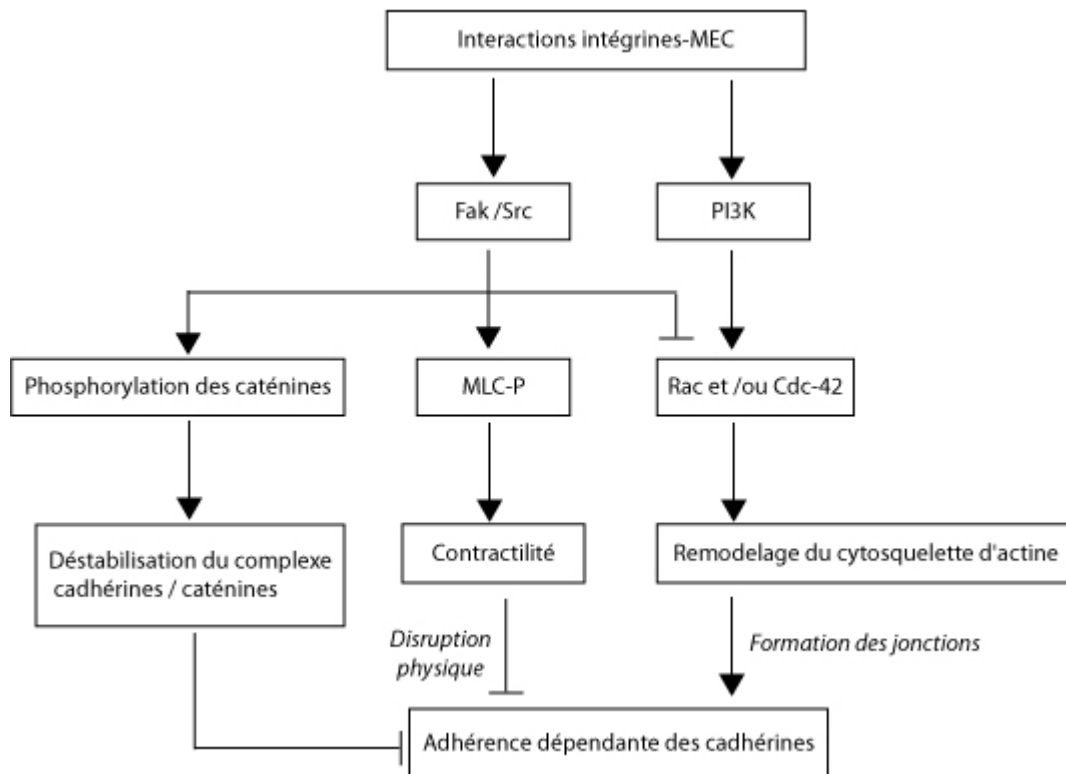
Interactions intégrines-MEC

Fak /Src

PI3K

Phosphorylation des caténines

MLC-P

Rac et /ou Cdc-42

Déstabilisation du complexe cadhérines / caténines

Contractilité

Remodelage du cytosquelette d'actine

Disruption physique

Formation des jonctions

Adhérence dépendante des cadhérines